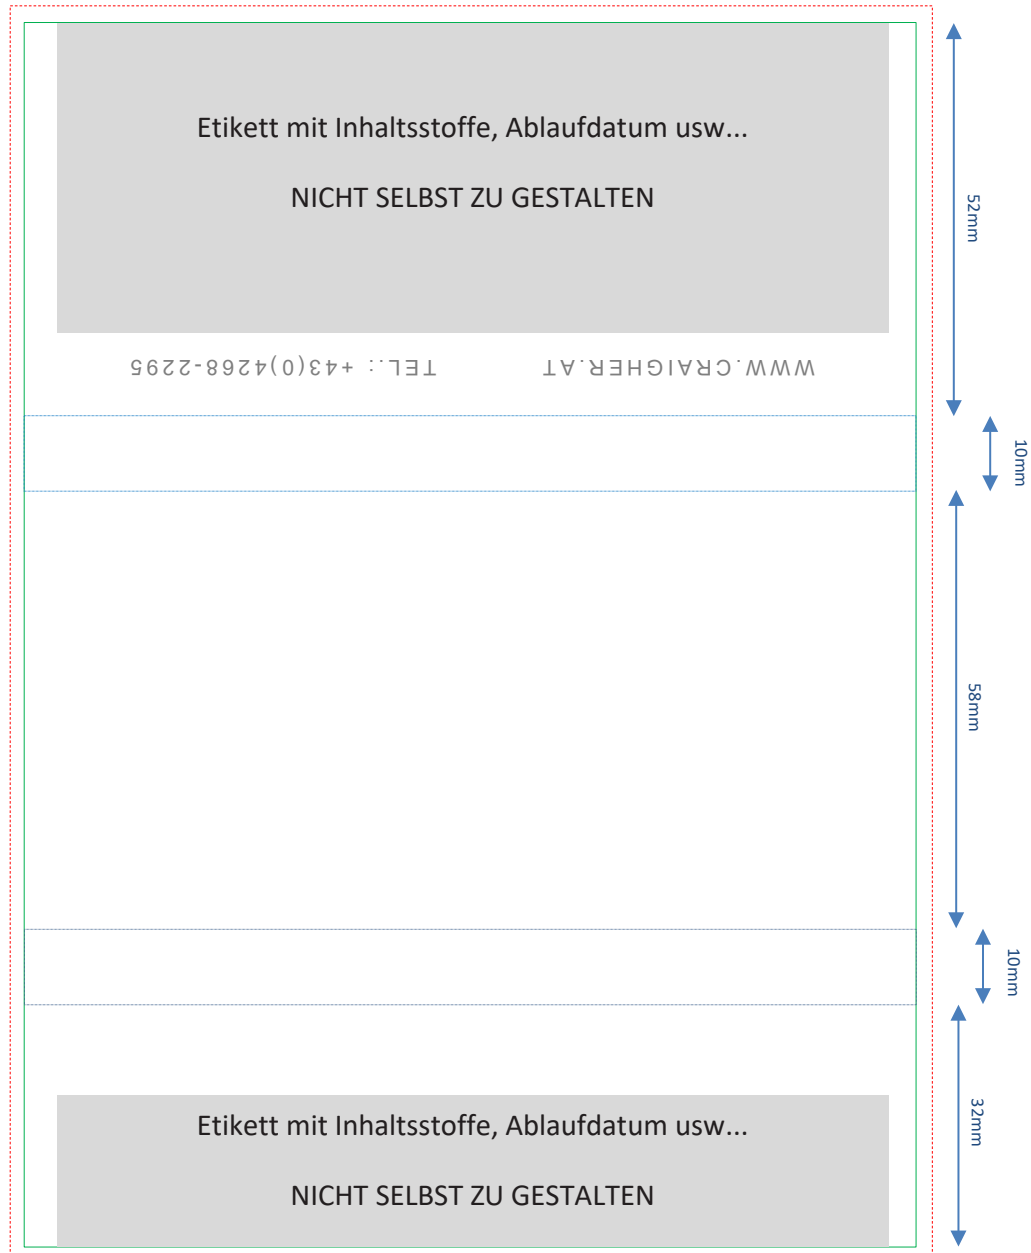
Etikett mit Inhaltsstoffe, Ablaufdatum usw...

NICHT SELBST ZU GESTALTEN

TEL.: +43(0)4268-2295

WWW.CRAIGHER.AT

52mm

10mm

58mm

10mm

32mm

Etikett mit Inhaltsstoffe, Ablaufdatum usw...

NICHT SELBST ZU GESTALTEN